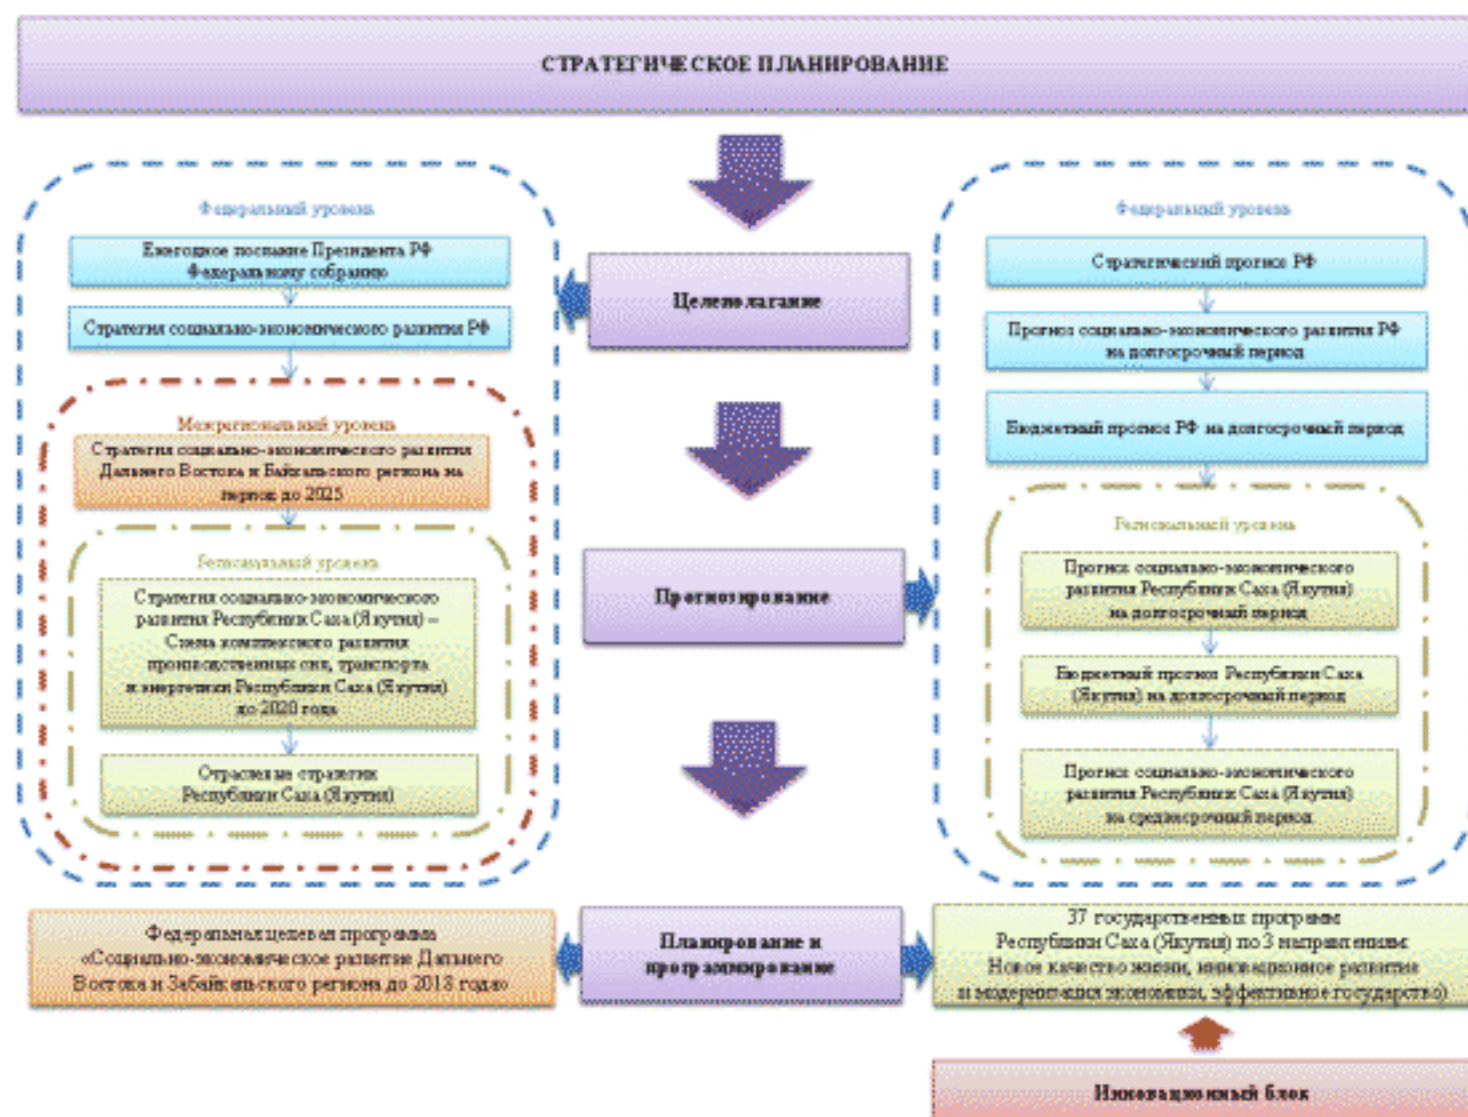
СТРАТЕГИЧЕСКОЕ ПЛАНИРОВАНИЕ

Федеральный уровень

Ежегодное послание Президента РФ Федеральному собранию

Стратегия социально-экономического развития РФ

Межрегиональный уровень

Стратегия социально-экономического развития Дальнего Востока и Байкальского региона на период до 2025

Региональный уровень

Стратегия социально-экономического развития Республики Саха (Якутия) – Схема комплексного развития производственных сил, транспорта и энергетики Республики Саха (Якутия) до 2020 года

Отраслевые стратегии Республики Саха (Якутия)

Целеполагание

Прогнозирование

Федеральный уровень

Стратегический прогноз РФ

Прогноз социально-экономического развития РФ на долгосрочный период

Бюджетный прогноз РФ на долгосрочный период

Региональный уровень

Прогноз социально-экономического развития Республики Саха (Якутия) на долгосрочный период

Бюджетный прогноз Республики Саха (Якутия) на долгосрочный период

Прогноз социально-экономического развития Республики Саха (Якутия) на среднесрочный период

Федеральная целевая программа «Социально-экономическое развитие Дальнего Востока и Забайкальского региона до 2013 года»

Планирование и программирование

37 государственных программ Республики Саха (Якутия) по 3 направлениям: Новое качество жизни, инновационное развитие и модернизация экономики, эффективное государство)

Инновационный блок